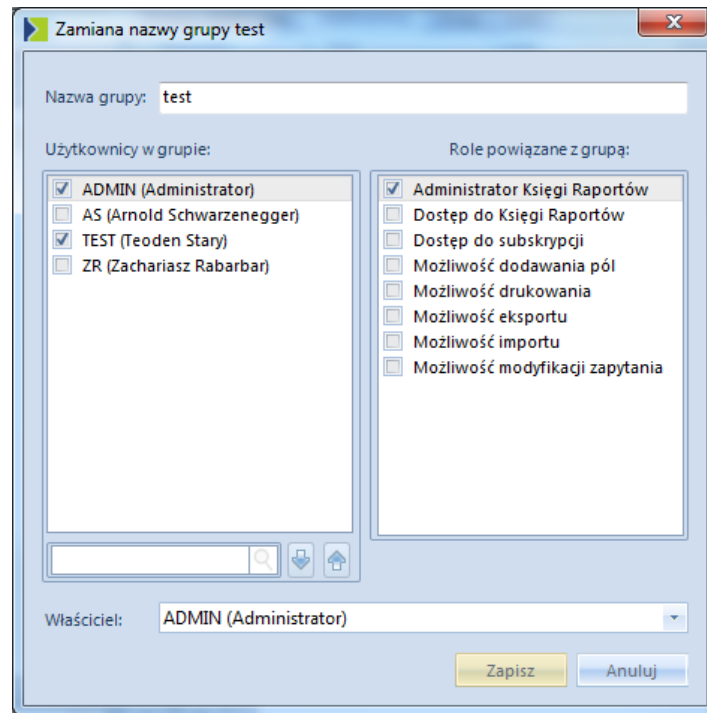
Zamiana nazwy grupy test

Nazwa grupy: test

Użytkownicy w grupie:

ADMIN (Administrator)
AS (Arnold Schwarzenegger)
TEST (Teoden Stary)
ZR (Zachariasz Rabarbar)

Role powiązane z grupą:

Administrator Księgi Raportów
Dostęp do Księgi Raportów
Dostęp do subskrypcji
Możliwość dodawania pól
Możliwość drukowania
Możliwość eksportu
Możliwość importu
Możliwość modyfikacji zapytania

Właściciel: ADMIN (Administrator)

Zapisz
Anuluj